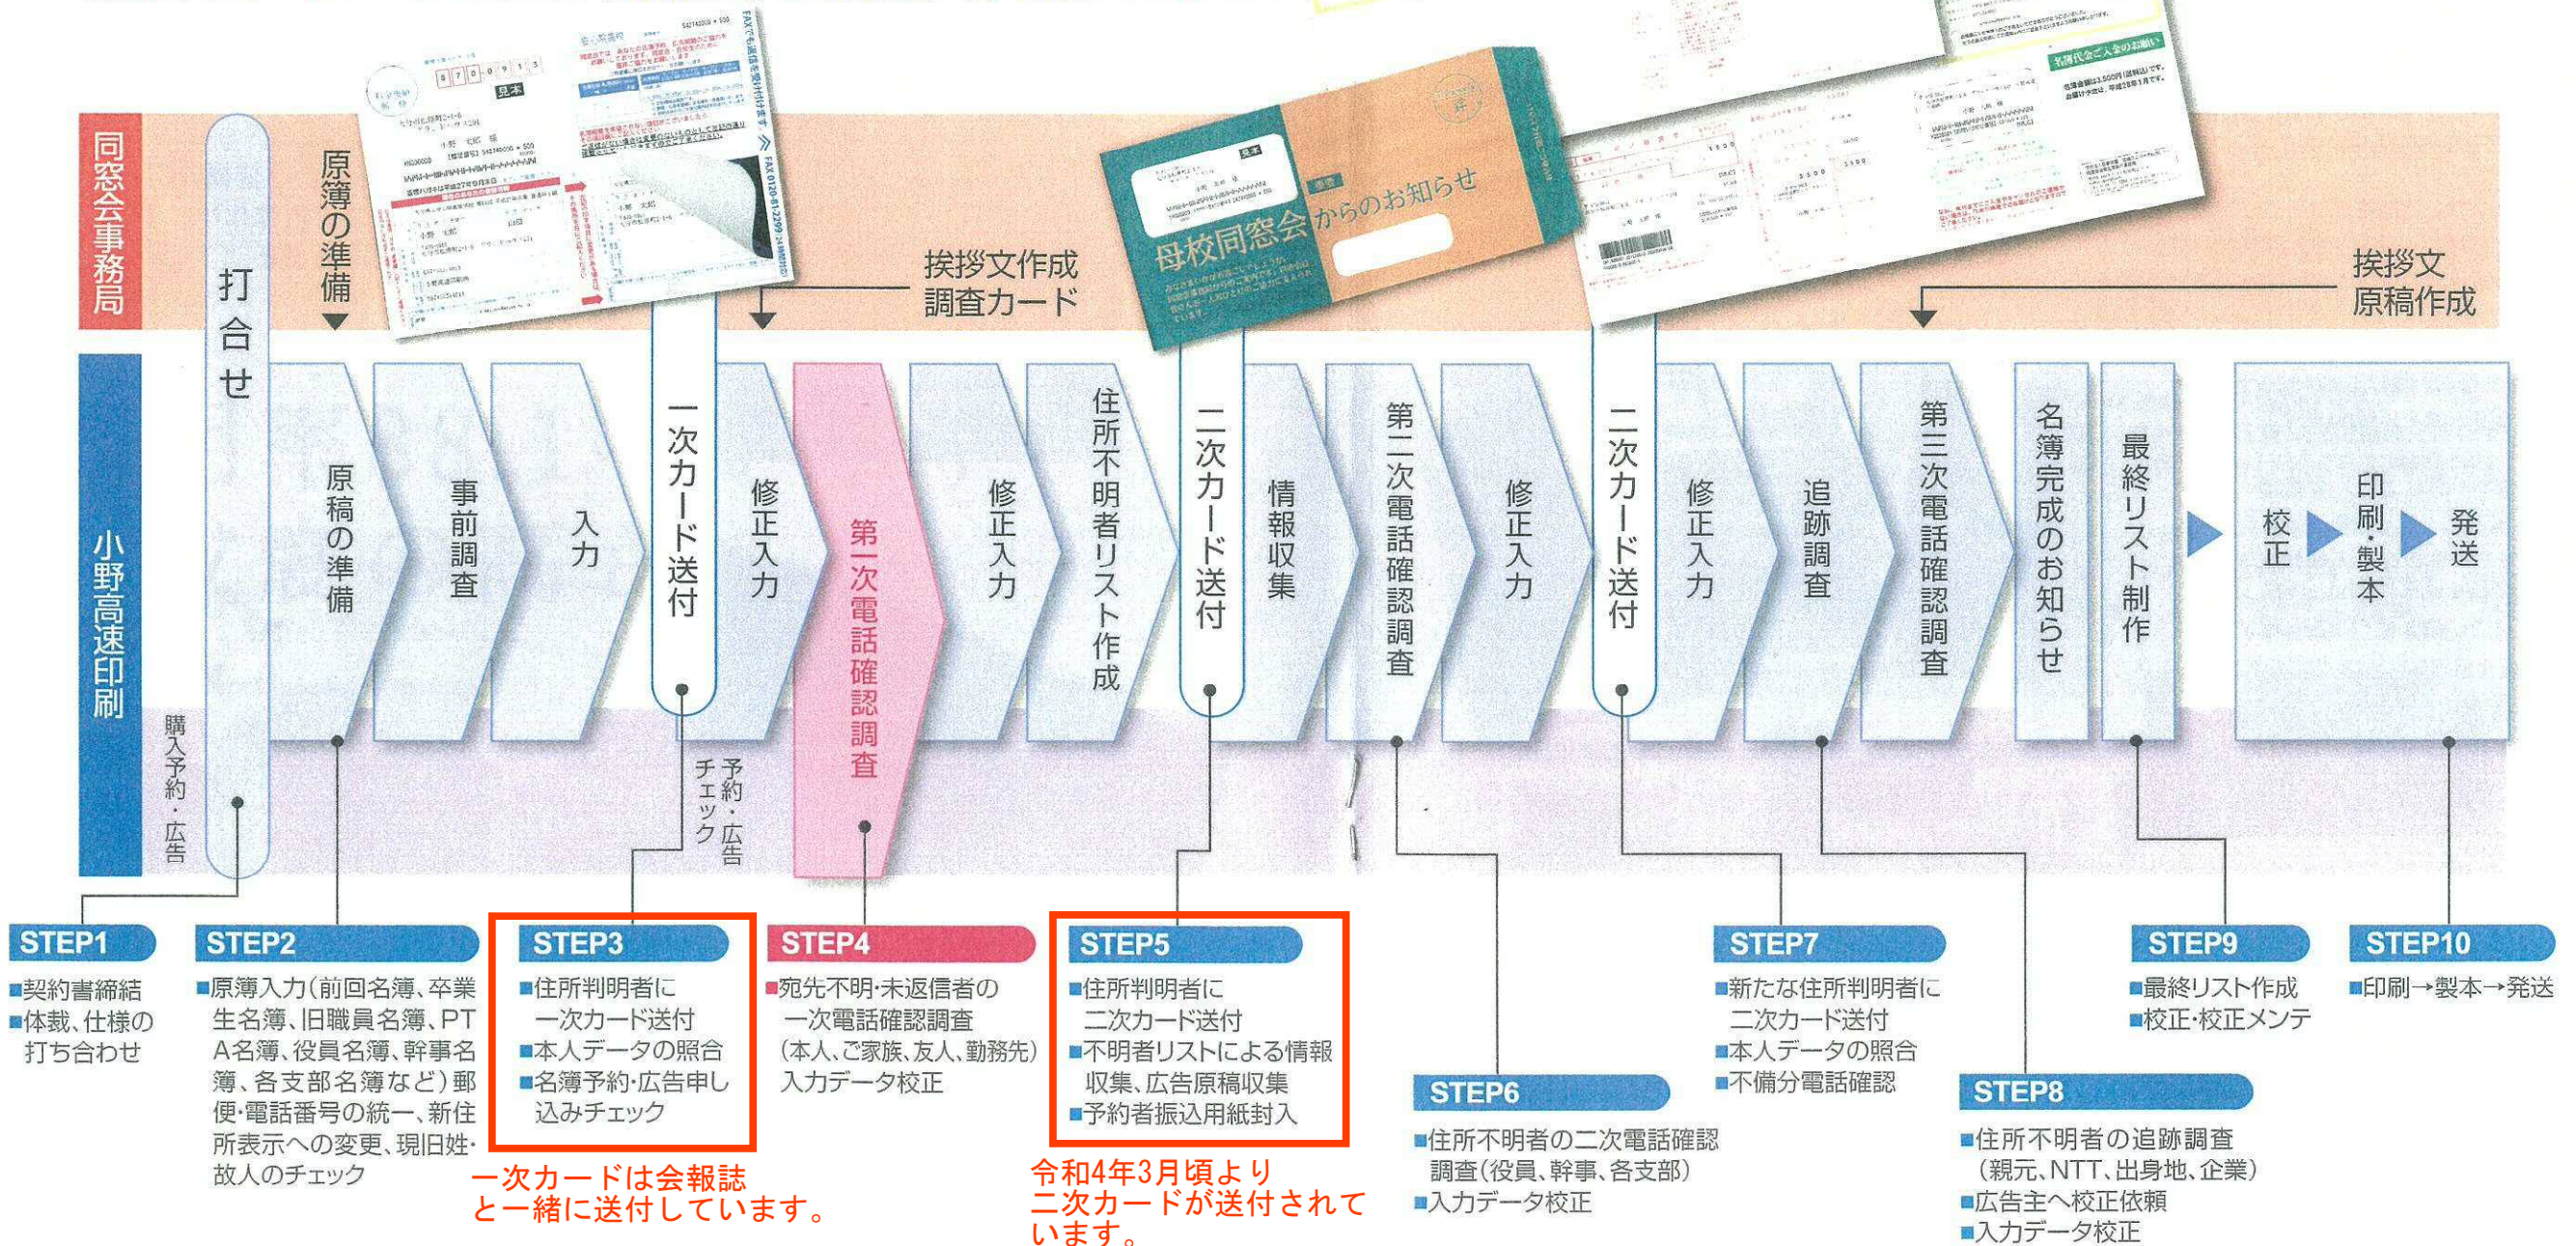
同窓会事務局

小野高速印刷

打合せ

原簿の準備

挨拶文作成
調査カード

母校同窓会からのお知らせ

挨拶文
原稿作成

原稿の準備

事前調査

入力

一次カード送付

修正入力

第一次電話確認調査

修正入力

住所不明者リスト作成

二次カード送付

情報収集

第二次電話確認調査

修正入力

二次カード送付

修正入力

追跡調査

第三次電話確認調査

名簿完成のお知らせ

最終リスト制作

校正

印刷・製本

発送

購入予約・広告

予約・広告チェック

STEP1
■契約書締結
■体裁、仕様の打ち合わせ

STEP2
■原簿入力(前回名簿、卒業生名簿、旧職員名簿、PTA名簿、役員名簿、幹事名簿、各支部名簿など)郵便・電話番号の統一、新住所表示への変更、現旧姓・故人のチェック

STEP3
■住所判明者に一次カード送付
■本人データの照合
■名簿予約・広告申し込みチェック

一次カードは会報誌と一緒に送付しています。

STEP4
■宛先不明・未返信者の一次電話確認調査(本人、ご家族、友人、勤務先)入力データ校正

STEP5
■住所判明者に二次カード送付
■不明者リストによる情報収集、広告原稿収集
■予約者振込用紙封入

令和4年3月頃より二次カードが送付されています。

STEP6
■住所不明者の二次電話確認調査(役員、幹事、各支部)
■入力データ校正

STEP7
■新たな住所判明者に二次カード送付
■本人データの照合
■不備分電話確認

STEP8
■住所不明者の追跡調査(親元、NTT、出身地、企業)
■広告主へ校正依頼
■入力データ校正

STEP9
■最終リスト作成
■校正・校正メンテ

STEP10
■印刷→製本→発送